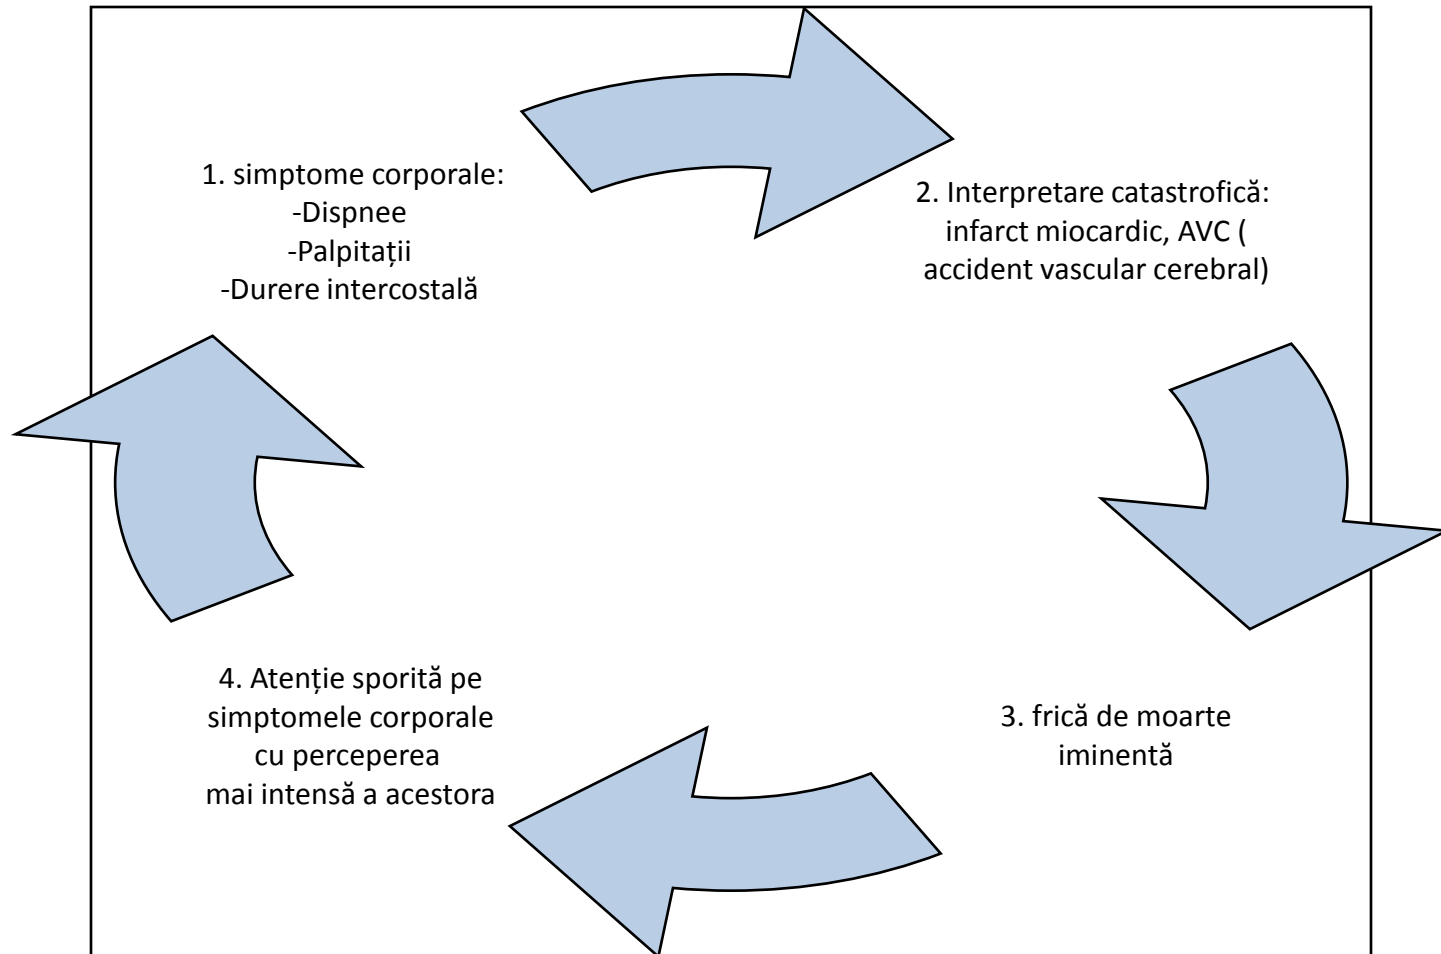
1. simptome corporale:
-Dispnee
-Palpitații
-Durere intercostală

2. Interpretare catastrofică: infarct miocardic, AVC ( accident vascular cerebral)

3. frică de moarte iminentă

4. Atenție sporită pe simptomele corporale cu perceperea mai intensă a acestora